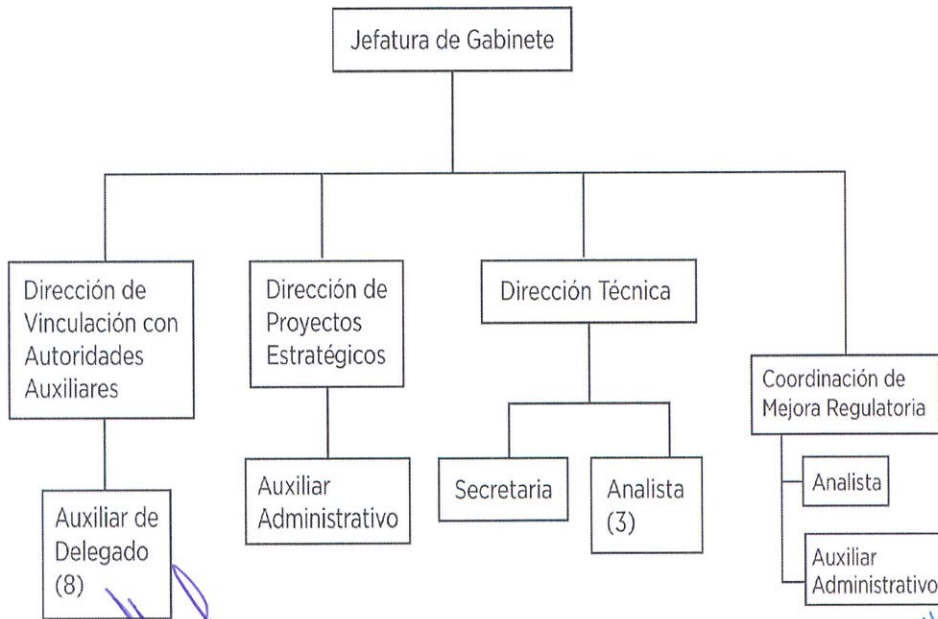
Jefatura de Gabinete

Dirección de Vinculación con Autoridades Auxiliares

Auxiliar de Delegado (8)

Dirección de Proyectos Estratégicos

Auxiliar Administrativo

Dirección Técnica

Secretaria

Analista (3)

Coordinación de Mejora Regulatoria

Analista

Auxiliar Administrativo